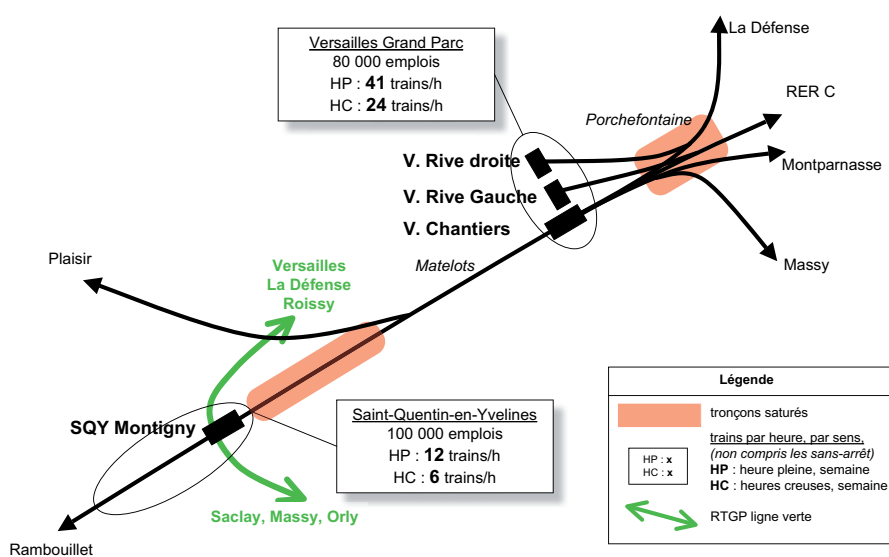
Versailles Grand Parc
80 000 emplois
HP : **41** trains/h
HC : **24** trains/h

La Défense

RER C

Porchefontaine

Montparnasse

Massy

V. Rive droite

V. Rive Gauche

V. Chantiers

Plaisir

Versailles
La Défense
Roissy

Matelots

SQY Montigny

Saint-Quentin-en-Yvelines
100 000 emplois
HP : **12** trains/h
HC : **6** trains/h

Saclay, Massy, Orly

Rambouillet

Légende

tronçons saturés

HP : x
HC : x

trains par heure, par sens, (non compris les sans-arrêt)
**HP** : heure pleine, semaine
**HC** : heures creuses, semaine

RTGP ligne verte